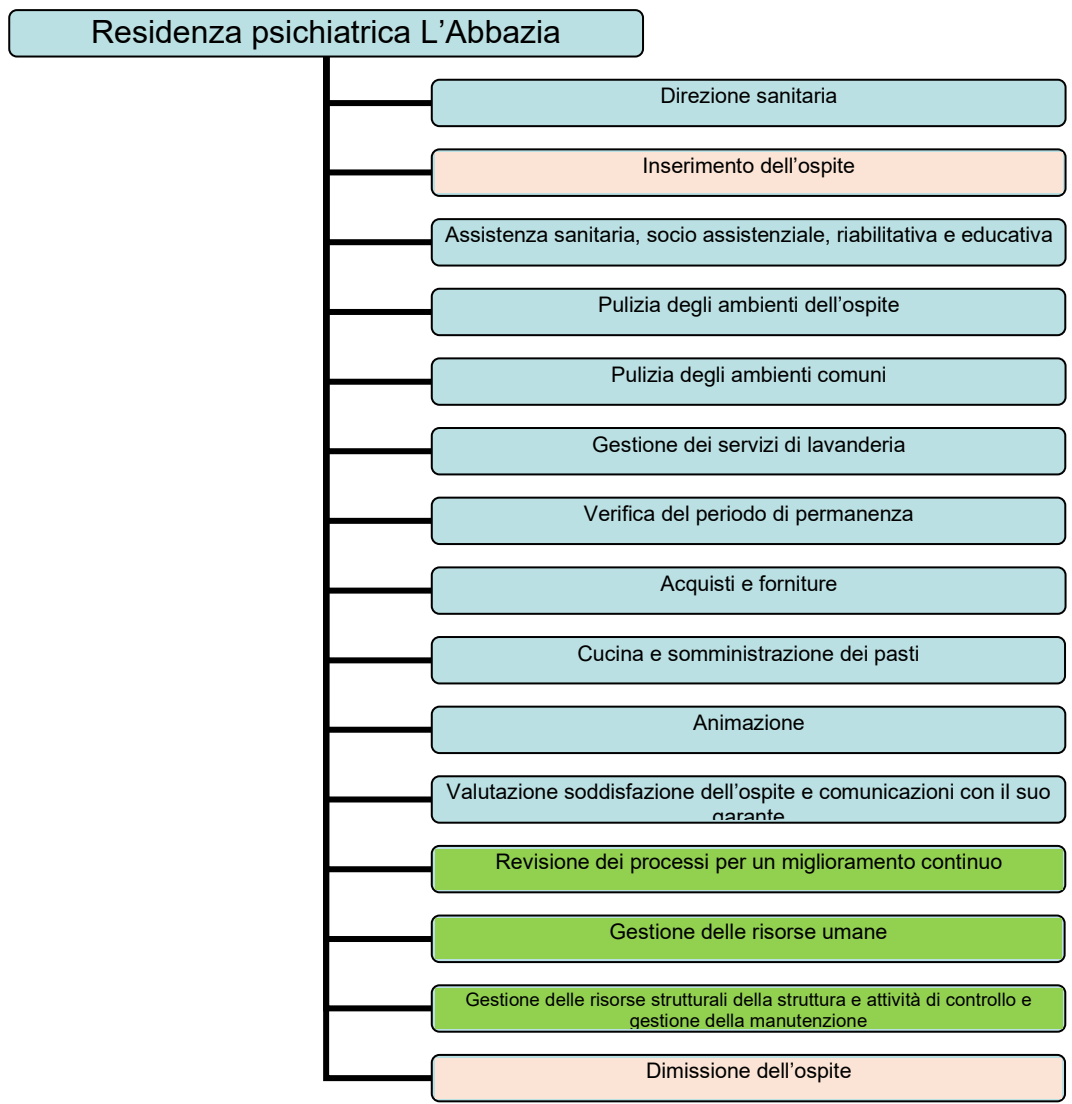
Residenza psichiatrica L’Abbazia

Direzione sanitaria

Inserimento dell’ospite

Assistenza sanitaria, socio assistenziale, riabilitativa e educativa

Pulizia degli ambienti dell’ospite

Pulizia degli ambienti comuni

Gestione dei servizi di lavanderia

Verifica del periodo di permanenza

Acquisti e forniture

Cucina e somministrazione dei pasti

Animazione

Valutazione soddisfazione dell’ospite e comunicazioni con il suo garante

Revisione dei processi per un miglioramento continuo

Gestione delle risorse umane

Gestione delle risorse strutturali della struttura e attività di controllo e gestione della manutenzione

Dimissione dell’ospite